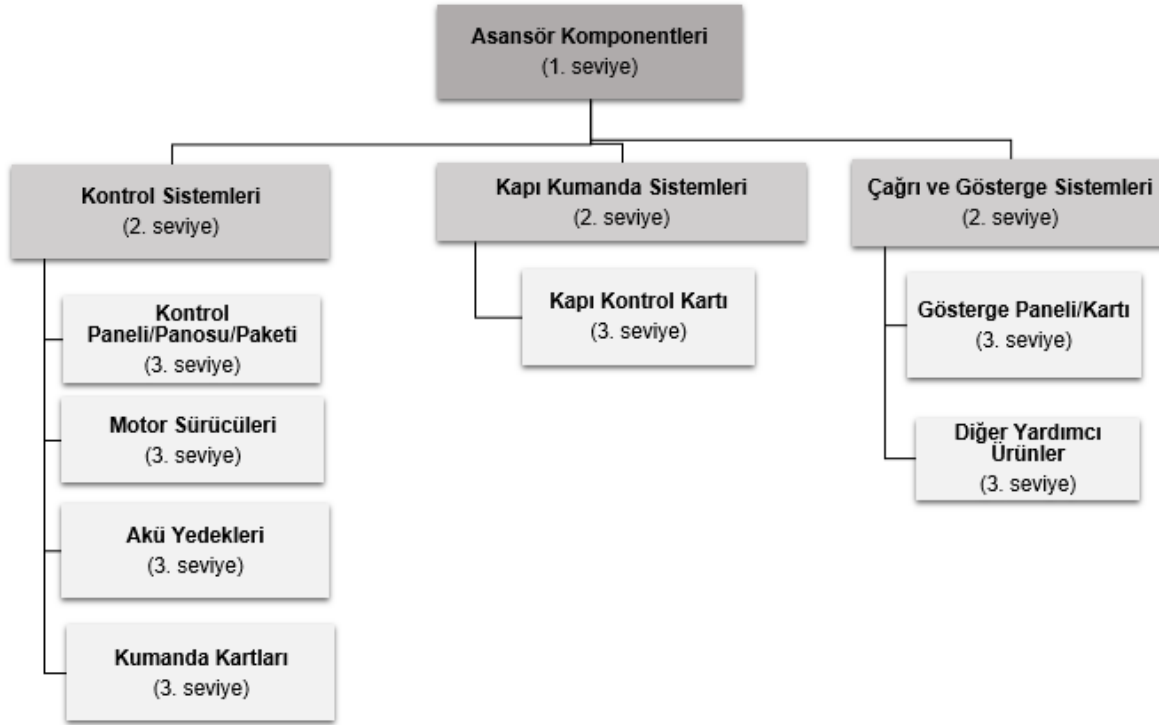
Asansör Komponentleri
(1. seviye)

Kontrol Sistemleri
(2. seviye)

Kontrol Paneli/Panosu/Paketi
(3. seviye)

Motor Sürücüleri
(3. seviye)

Akü Yedekleri
(3. seviye)

Kumanda Kartları
(3. seviye)

Kapı Kumanda Sistemleri
(2. seviye)

Kapı Kontrol Kartı
(3. seviye)

Çağrı ve Gösterge Sistemleri
(2. seviye)

Gösterge Paneli/Kartı
(3. seviye)

Diğer Yardımcı Ürünler
(3. seviye)